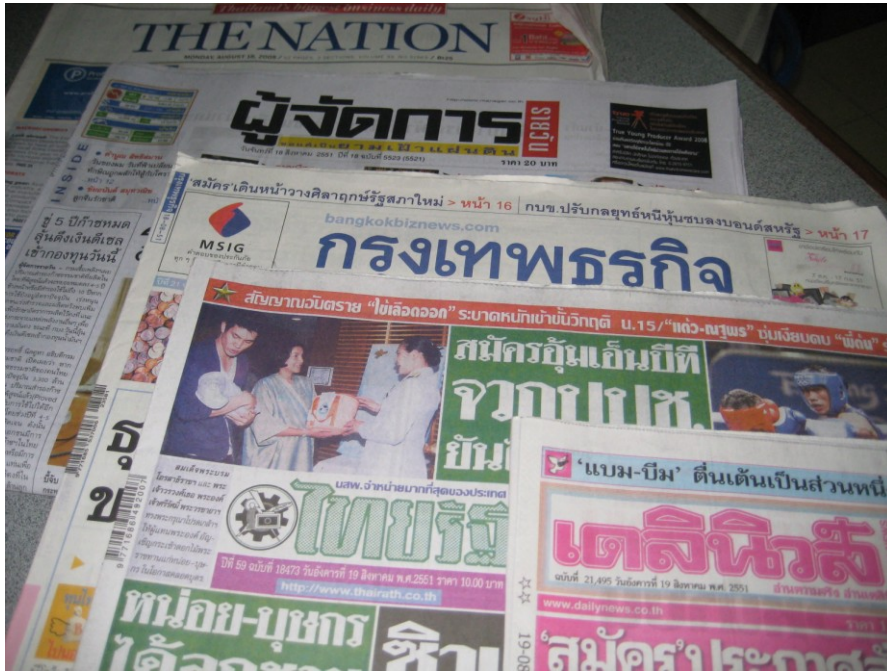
Thailand's biggest business daily
THE NATION
MONDAY, AUGUST 18, 2008

ผู้จัดการ
รายวัน 20 บาท
True Young Producer Award 2008

INSIDE
ปู่ 5 ปีก้าวหมด ลุ้นดึงเงินดีเซล เข้ากองทุนวันนี้

'สมัคร'เดินหน้าวางศิลาฤกษ์รัฐสภาใหม่ > หน้า 16 กนข.ปรับกลยุทธ์หนีหุ้นซบลงบอนด์สหรัฐ > หน้า 17
MSIG
bangkokbiznews.com
กรุงเทพธุรกิจ

สัญญาณวิปริต "ไข้เลือดออก" ระบาดหนักเข้าขั้นวิกฤติ ม.15/"แต่ว-ณฐพร" บุ่มเงียบดม "พี่ต่น"
สมัครอุ้มเอ็นบีที
จวก ปปช.
ยัน
นสพ.จำหน่ายมากที่สุดของประเทศ
ไทยรัฐ
ปีที่ 59 ฉบับที่ 18473 วันอังคารที่ 19 สิงหาคม พ.ศ.2551 ราคา 10.00 บาท
http://www.thairath.co.th
หน่อย-บุษกร
ได้ลูก
ชิ

'แบม-บีม' ตื่นเต้นเป็นส่วนหนึ่ง
เดลินิวส์
ฉบับที่ 21,495 วันอังคารที่ 19 สิงหาคม พ.ศ. 2551
www.dailynews.co.th
สมัคร ประกาศ